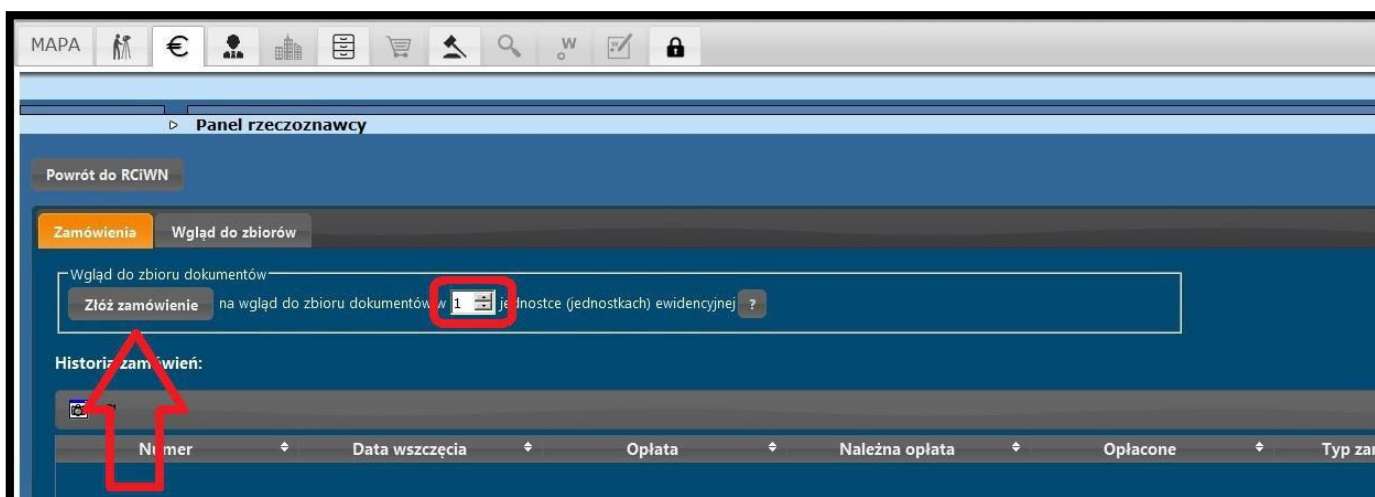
MAPA €

Panel rzeczoznawcy

Powrót do RCiWN

Zamówienia | Wgląd do zbiorów

Wgląd do zbioru dokumentów

Złóż zamówienie na wgląd do zbioru dokumentów w 1 jednostce (jednostkach) ewidencyjnej ?

Historia zam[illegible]wień:

| N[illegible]mer | Data wszczęcia | Opłata | Należna opłata | Opłacone | Typ za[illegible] |
|---|---|---|---|---|---|